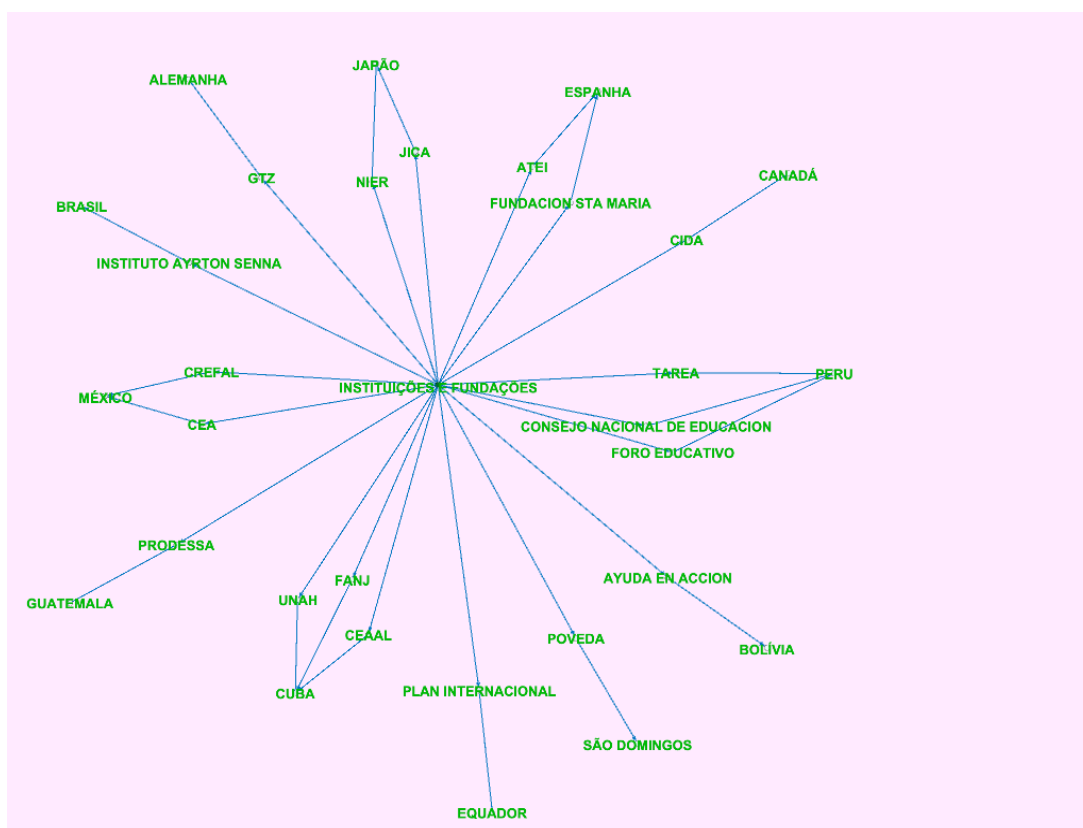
JAPÃO
ALEMANHA
ESPANHA
JICA
ATEI
GTZ
NIER
CANADÁ
BRASIL
FUNDACION STA MARIA
CIDA
INSTITUTO AYRTON SENNA
CREFAL
TAREA
PERU
MÉXICO
INSTITUIÇÕES / FUNDAÇÕES
CEA
CONSEJO NACIONAL DE EDUCACION
FORO EDUCATIVO
PRODESSA
AYUDA EN ACCION
FANJ
GUATEMALA
UNAH
CEAAL
POVEDA
BOLÍVIA
CUBA
PLAN INTERNACIONAL
SÃO DOMINGOS
EQUADOR